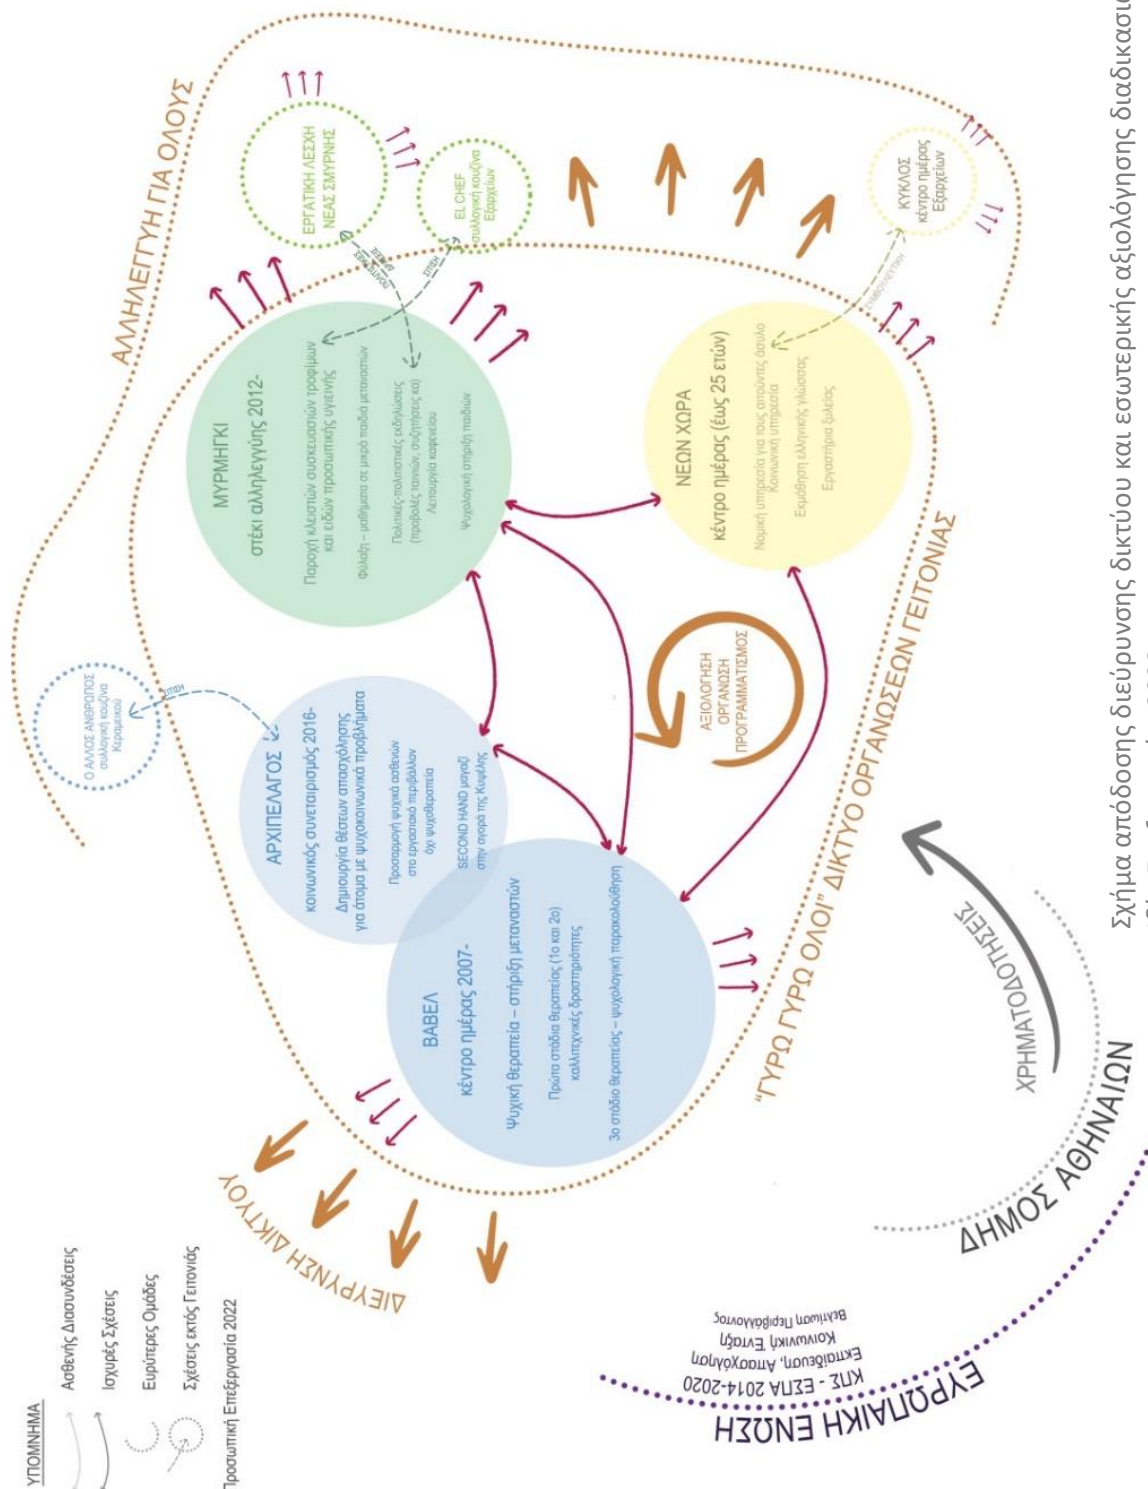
ΑΛΛΗΛΕΓΓΥΗ ΓΙΑ ΟΛΟΥΣ

ΕΡΓΑΤΙΚΗ ΛΕΣΧΗ ΝΕΑΣ ΣΜΥΡΝΗΣ

EL CHEF συλλογική κουζίνα Εξαρχείων

ΚΥΚΛΟΣ κέντρο ημέρας Εξαρχείων

ΜΥΡΜΗΓΚΙ
στέκι αλληλεγγύης 2012-
Παροχή κλειστών συσκευασιών τροφίμων και ειδών προσωπικής υγιεινής
Φύλαξη – μαθήματα σε μικρά παιδιά μεταναστών
Πολιτικές-πολιτιστικές εκδηλώσεις (προβολές ταινιών, συζητήσεις κα)
Λειτουργία καφενείου
Ψυχολογική στήριξη παιδιών

ΝΕΩΝ ΧΩΡΑ
κέντρο ημέρας (έως 25 ετών)
Νομική υπηρεσία για τους αιτούντες άσυλο
Κοινωνική υπηρεσία
Εκμάθηση ελληνικής γλώσσας
Εργαστήρια τέχνης

ΑΞΙΟΛΟΓΗΣΗ
ΟΡΓΑΝΩΣΗ
ΠΡΟΓΡΑΜΜΑΤΙΣΜΟΣ

Ο ΑΛΛΟΣ ΑΝΘΡΩΠΟΣ συλλογική κουζίνα Κεραμεικού

ΑΡΧΙΠΕΛΑΓΟΣ
κοινωνικός συνεταιρισμός 2016-
Δημιουργία θέσεων απασχόλησης για άτομα με ψυχοκοινωνικά προβλήματα
Προσαρμογή ψυχικά ασθενών στο εργασιακό περιβάλλον όχι ψυχοθεραπεία
SECOND HAND μαγαζί στην αγορά της Κυψέλης

ΒΑΒΕΛ
κέντρο ημέρας 2007-
Ψυχική θεραπεία – στήριξη μεταναστών
Πρώτα στάδια θεραπείας (1ο και 2ο)
καλλιτεχνικές δραστηριότητες
3ο στάδιο θεραπείας – ψυχολογική παρακολούθηση

"ΓΥΡΩ ΓΥΡΩ ΟΛΟΙ" ΔΙΚΤΥΟ ΟΡΓΑΝΩΣΕΩΝ ΓΕΙΤΟΝΙΑΣ

ΔΙΕΥΡΥΝΣΗ ΔΙΚΤΥΟΥ

ΧΡΗΜΑΤΟΔΟΤΗΣΕΙΣ

ΔΗΜΟΣ ΑΘΗΝΑΙΩΝ

ΕΥΡΩΠΑΙΚΗ ΕΝΩΣΗ
ΚΠΣ - ΕΣΠΑ 2014-2020
Εκπαίδευση, Απασχόληση
Κοινωνική Ένταξη
Βελτίωση Περιβάλλοντος

ΥΠΟΜΝΗΜΑ
Ασθενής Διασυνδέσεις
Ισχυρές Σχέσεις
Ευρύτερες Ομάδες
Σχέσεις εκτός Γειτονιάς
Προσωπική Επεξεργασία 2022

Σχήμα απόδοσης διεύρυνσης δικτύου και εσωτερικής αξιολόγησης διαδικασιώ